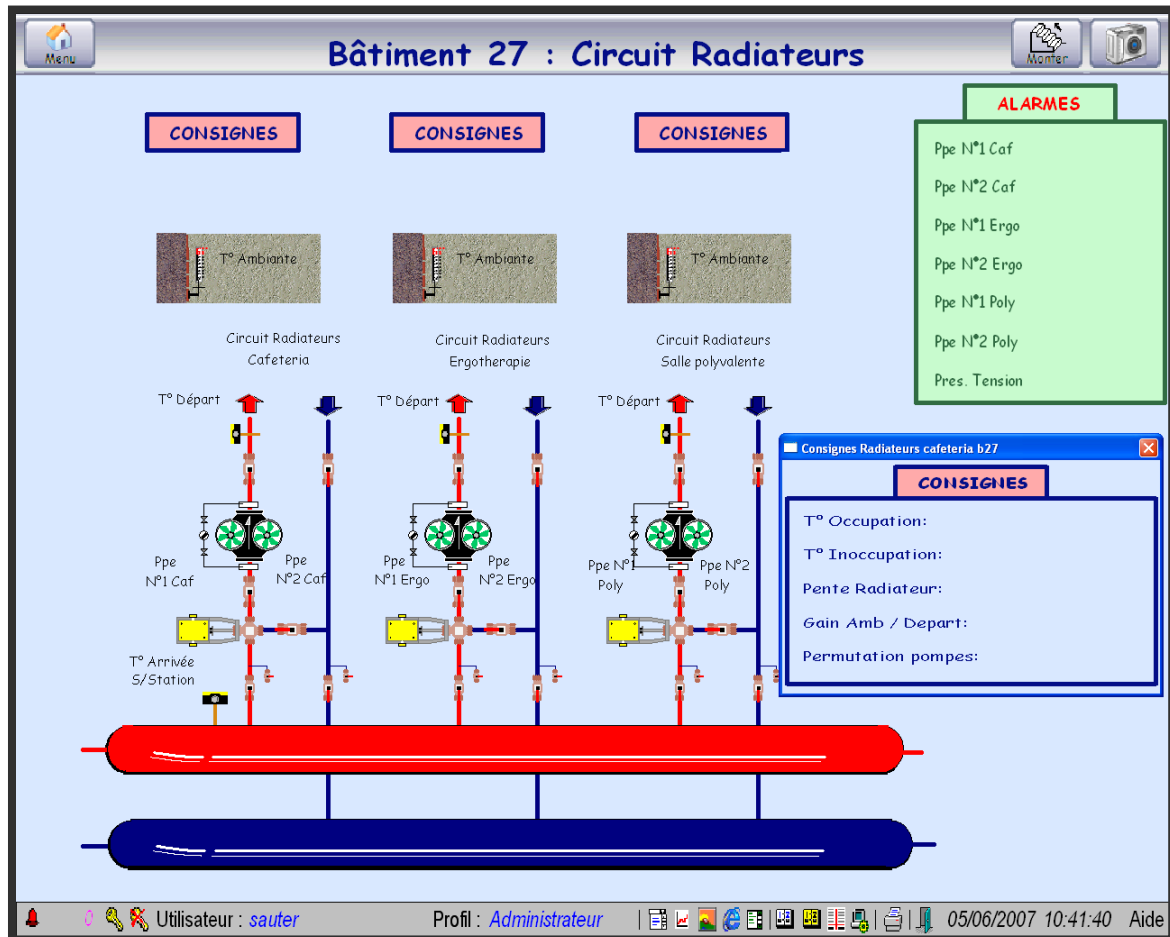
Menu

Bâtiment 27 : Circuit Radiateurs

Monter

CONSIGNES

CONSIGNES

CONSIGNES

ALARMES

Ppe N°1 Caf

Ppe N°2 Caf

Ppe N°1 Ergo

Ppe N°2 Ergo

Ppe N°1 Poly

Ppe N°2 Poly

Pres. Tension

T° Ambiante

T° Ambiante

T° Ambiante

Circuit Radiateurs Cafeteria

Circuit Radiateurs Ergotherapie

Circuit Radiateurs Salle polyvalente

T° Départ

T° Départ

T° Départ

Ppe N°1 Caf

Ppe N°2 Caf

Ppe N°1 Ergo

Ppe N°2 Ergo

Ppe N°1 Poly

Ppe N°2 Poly

T° Arrivée S/Station

Consignes Radiateurs cafeteria b27

CONSIGNES

T° Occupation:

T° Inoccupation:

Pente Radiateur:

Gain Amb / Depart:

Permutation pompes:

0 Utilisateur : sauter

Profil : Administrateur

05/06/2007 10:41:40 Aide